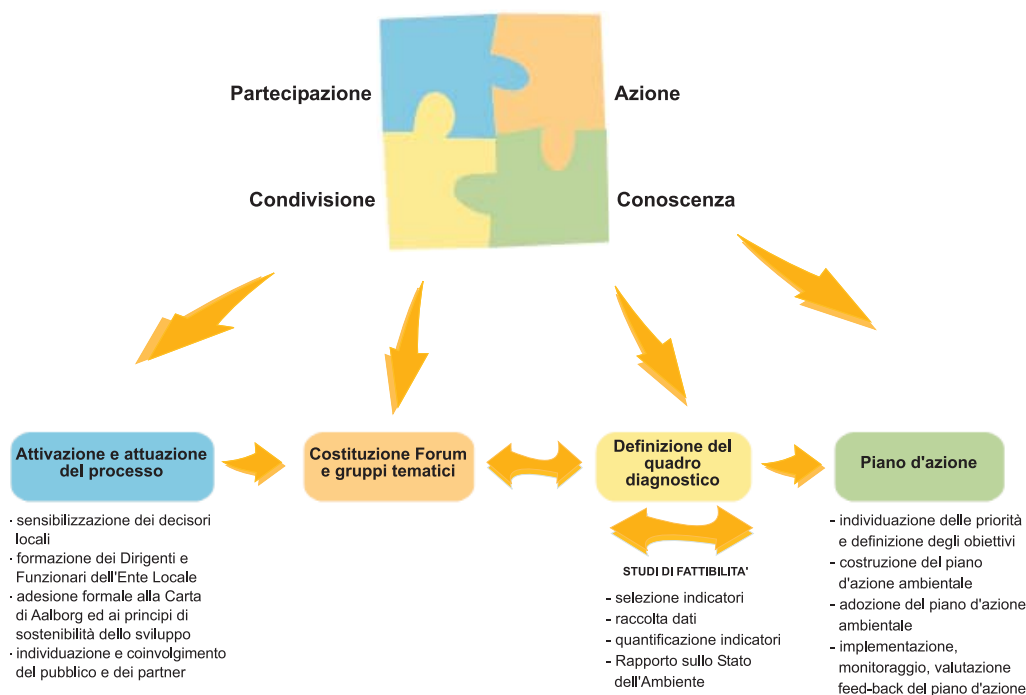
Partecipazione

Azione

Condivisione

Conoscenza

Attivazione e attuazione del processo

Costituzione Forum e gruppi tematici

Definizione del quadro diagnostico

Piano d'azione

- sensibilizzazione dei decisori locali
- formazione dei Dirigenti e Funzionari dell'Ente Locale
- adesione formale alla Carta di Aalborg ed ai principi di sostenibilità dello sviluppo
- individuazione e coinvolgimento del pubblico e dei partner

STUDI DI FATTIBILITA'

- selezione indicatori
- raccolta dati
- quantificazione indicatori
- Rapporto sullo Stato dell'Ambiente

- individuazione delle priorità e definizione degli obiettivi
- costruzione del piano d'azione ambientale
- adozione del piano d'azione ambientale
- implementazione, monitoraggio, valutazione feed-back del piano d'azione